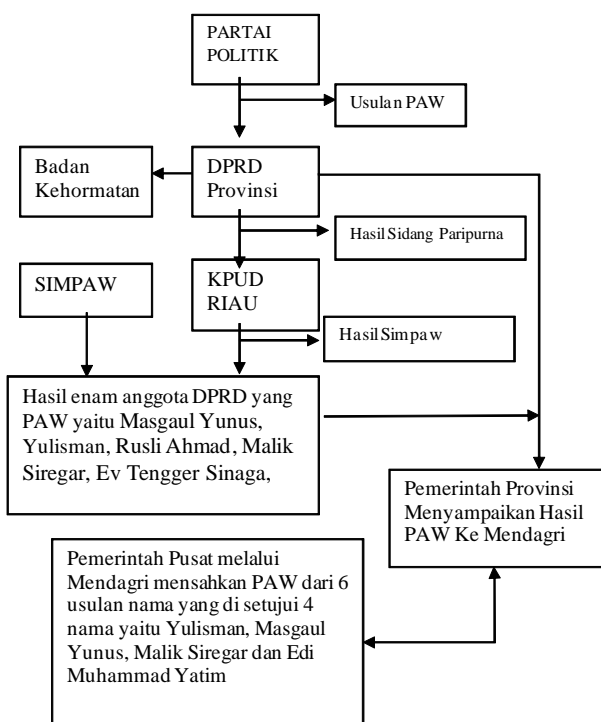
PARTAI POLITIK

Usulan PAW

Badan Kehormatan

DPRD Provinsi

Hasil Sidang Paripurna

SIMPAW

KPUD RIAU

Hasil Simpaw

Hasil enam anggota DPRD yang PAW yaitu Masgaul Yunus, Yulisman, Rusli Ahmad, Malik Siregar, Ev Tengger Sinaga,

Pemerintah Provinsi Menyampaikan Hasil PAW Ke Mendagri

Pemerintah Pusat melalui Mendagri mensahkan PAW dari 6 usulan nama yang di setujui 4 nama yaitu Yulisman, Masgaul Yunus, Malik Siregar dan Edi Muhammad Yatim